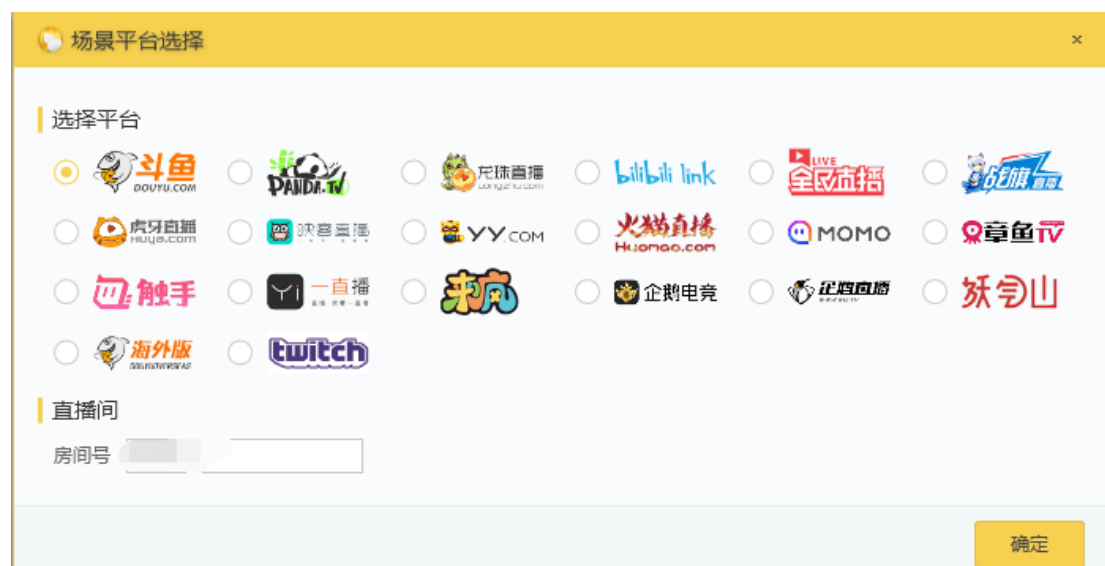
场景平台选择

×

选择平台

斗鱼 DOUYU.COM

PANDA.TV

龙珠直播 longzhu.com

bilibili link

LIVE 全民直播

战旗直播

虎牙直播 huya.com

映客直播

YY.COM

火猫直播 Huomao.com

MOMO

章鱼TV

触手

一直播

来疯

企鹅电竞

企鹅直播

妖气山

海外版

twitch

直播间

房间号

确定